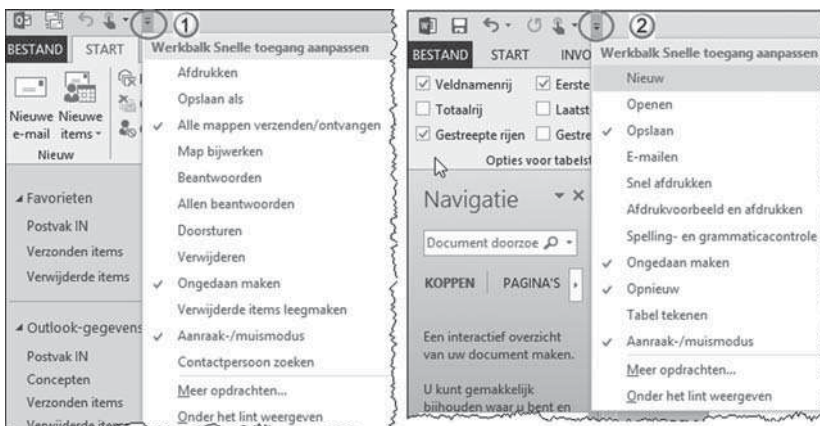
①
BESTAND START
Werkbalk Snelle toegang aanpassen
Nieuwe e-mail Nieuwe items
Nieuw
Afdrukken
Opslaan als
✓ Alle mappen verzenden/ontvangen
Map bijwerken
Beantwoorden
Allen beantwoorden
Doorsturen
Verwijderen
✓ Ongedaan maken
Verwijderde items leegmaken
✓ Aanraak-/muismodus
Contactpersoon zoeken
Meer opdrachten...
Onder het lint weergeven

◢ Favorieten
Postvak IN
Verzonden items
Verwijderde items

◢ Outlook-gegevens
Postvak IN
Concepten
Verzonden items
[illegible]

②
BESTAND START INVO
Werkbalk Snelle toegang aanpassen
☑ Veldnamenrij ☑ Eerste
☐ Totaalrij ☐ Laatst
☑ Gestreepte rijen ☐ Gestre
Opties voor tabelst
Nieuw
Openen
✓ Opslaan
E-mailen
Snel afdrukken
Afdrukvoorbeeld en afdrukken
Spelling- en grammaticacontrole
✓ Ongedaan maken
✓ Opnieuw
Tabel tekenen
✓ Aanraak-/muismodus
Meer opdrachten...
Onder het lint weergeven

Navigatie
Document doorzoe
KOPPEN PAGINA'S
Een interactief overzicht van uw document maken.
U kunt gemakkelijk bijhouden waar u bent en